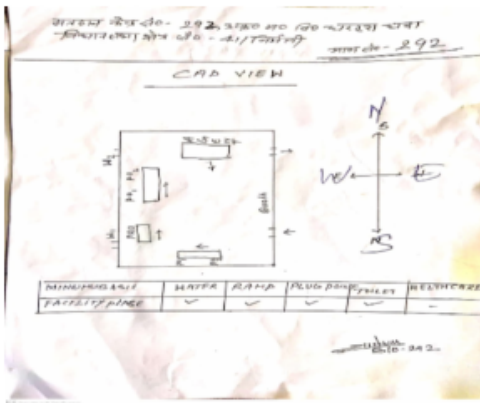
मतदान केन्द्र सं०- 292, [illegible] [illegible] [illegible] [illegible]
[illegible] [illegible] सं० - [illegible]
भाग सं० - 292

CAD VIEW

N
W
E
S

| MINIMUM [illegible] | WATER | RAMP | PLUG POINT | TOILET | WELLCHAIR |
|---|---|---|---|---|---|
| FACILITY PLACE | ✓ | ✓ | ✓ | ✓ | – |

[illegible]
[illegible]-292